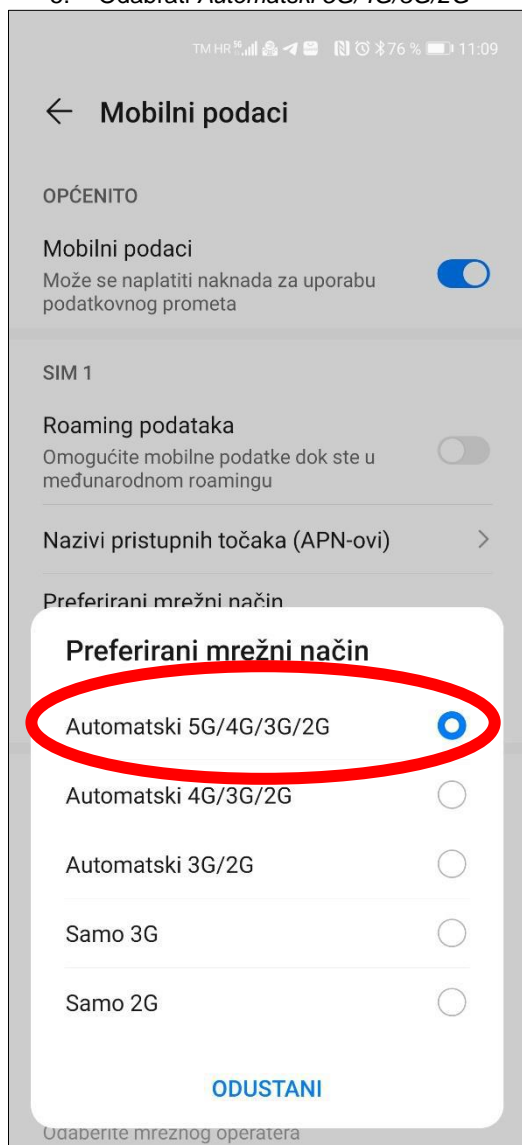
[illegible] Odabrati Automatski 5G/4G/3G/2G

TM HR 76 % 11:09

Mobilni podaci

OPĆENITO

Mobilni podaci
Može se naplatiti naknada za uporabu podatkovnog prometa

SIM 1

Roaming podataka
Omogućite mobilne podatke dok ste u međunarodnom roamingu

Nazivi pristupnih točaka (APN-ovi)

Preferirani mrežni način

Preferirani mrežni način

Automatski 5G/4G/3G/2G

Automatski 4G/3G/2G

Automatski 3G/2G

Samo 3G

Samo 2G

ODUSTANI

Odaberite mrežnog operatera